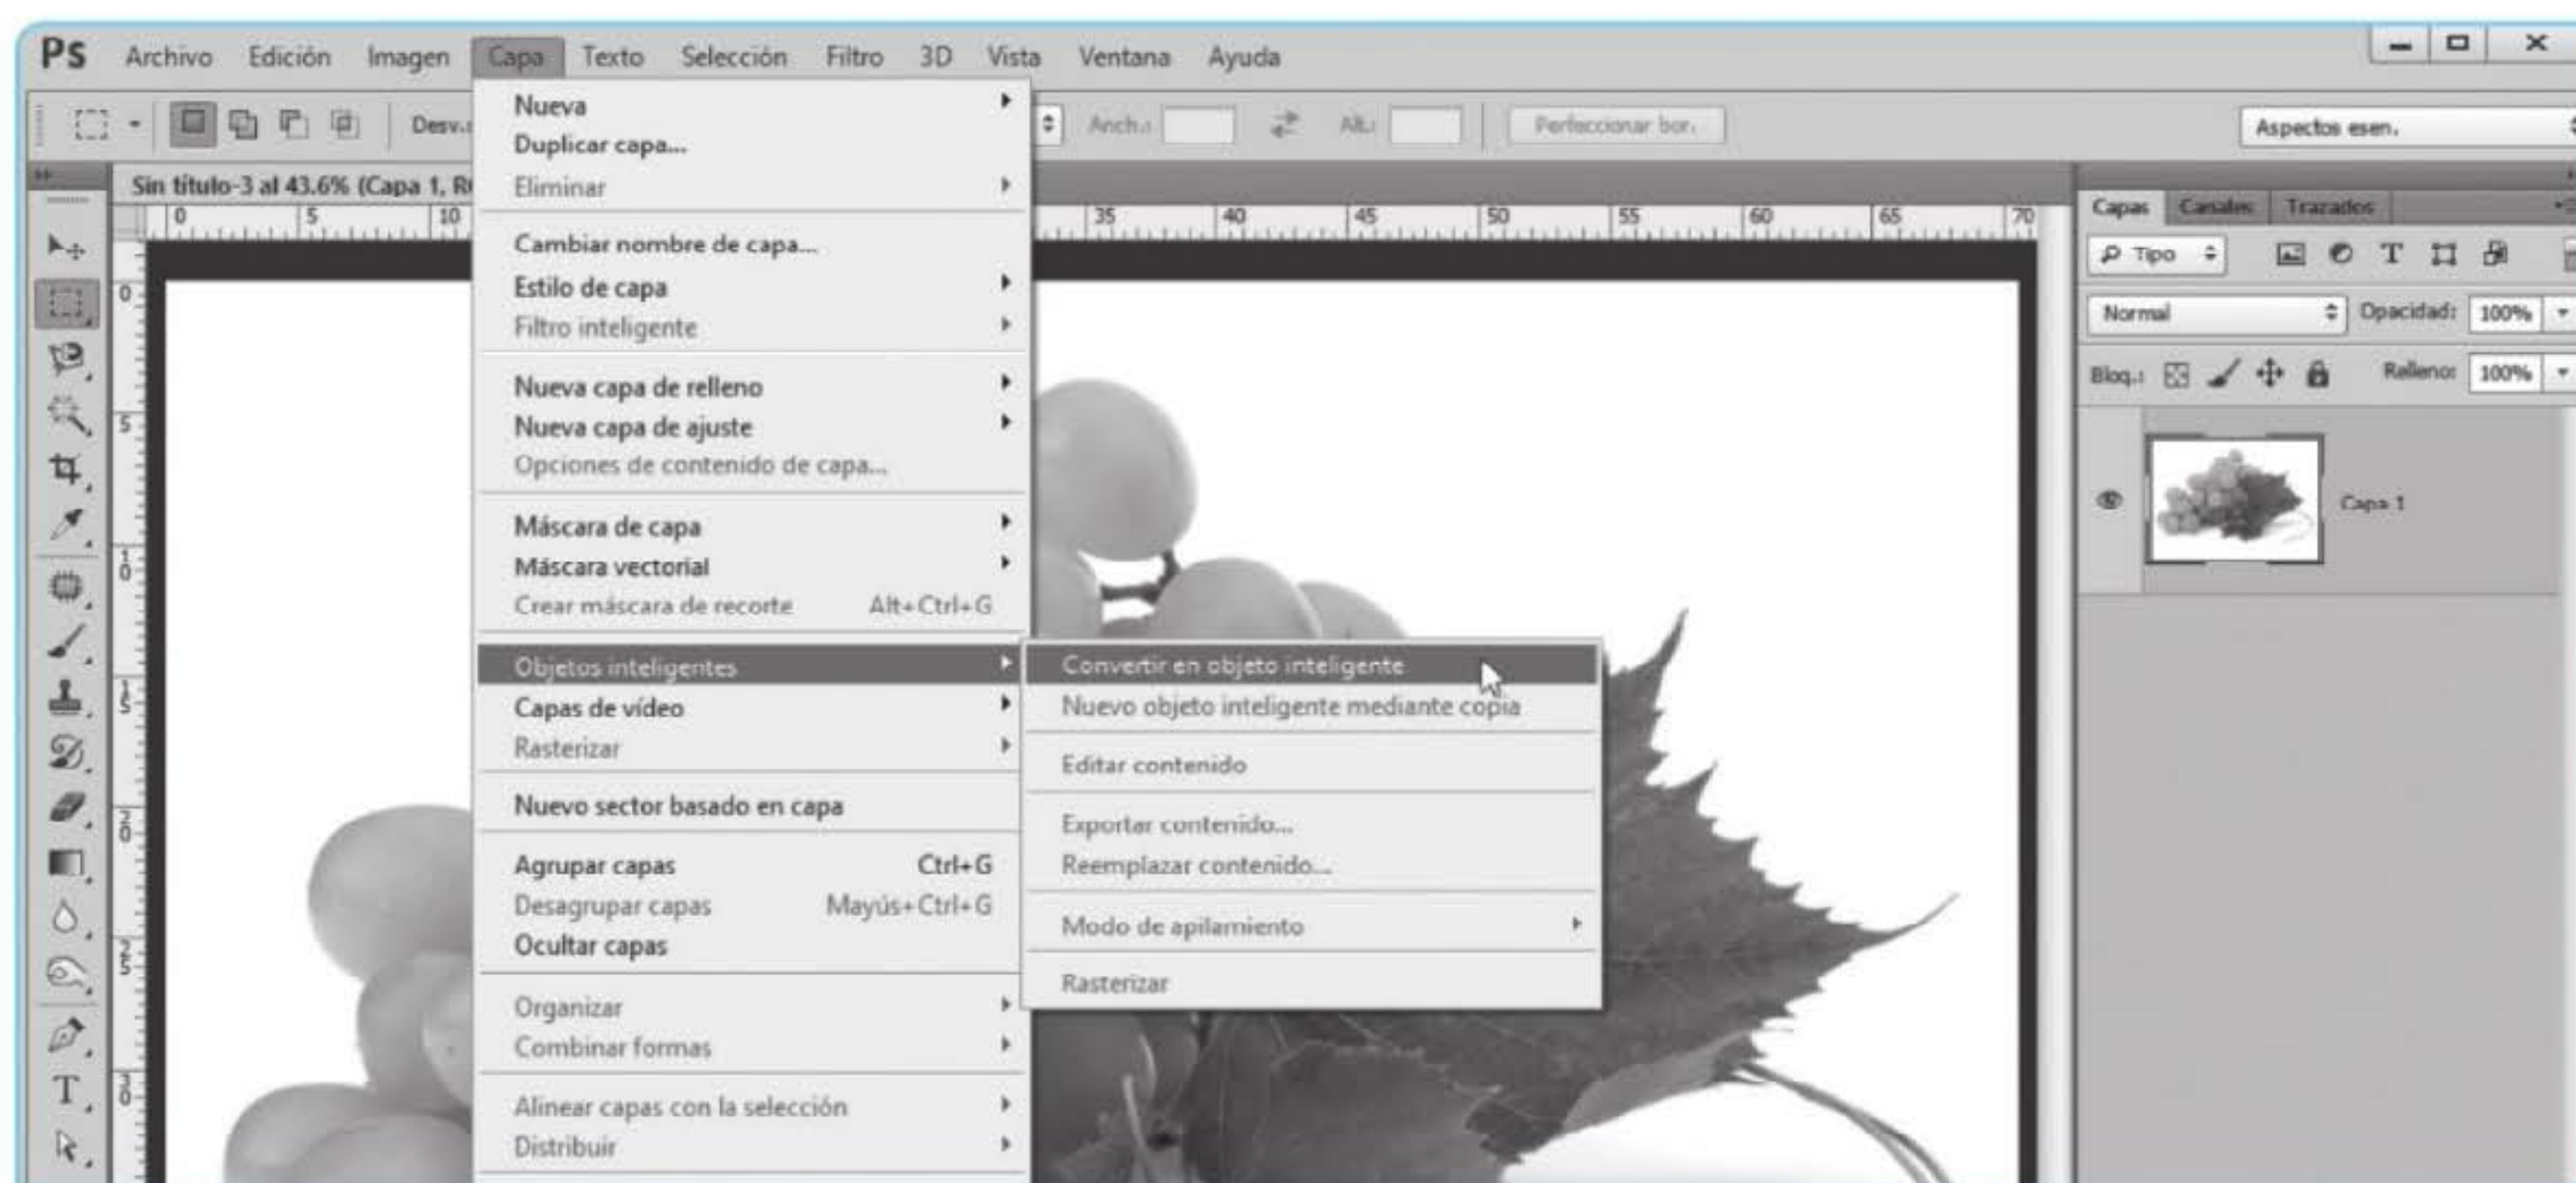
Ps Archivo Edición Imagen Capa Texto Selección Filtro 3D Vista Ventana Ayuda

Desv.:

Anch.: Al.: Perfeccionar bor.

Aspectos esen.

Sin título-3 al 43.6% (Capa 1, R

0 5 10 35 40 45 50 55 60 65 70

0 5 10 15 20 25 30

Nueva
Duplicar capa...
Eliminar

Cambiar nombre de capa...
Estilo de capa
Filtro inteligente

Nueva capa de relleno
Nueva capa de ajuste
Opciones de contenido de capa...

Máscara de capa
Máscara vectorial
Crear máscara de recorte Alt+Ctrl+G

Objetos inteligentes
Capas de vídeo
Rasterizar

Nuevo sector basado en capa

Agrupar capas Ctrl+G
Desagrupar capas Mayús+Ctrl+G
Ocultar capas

Organizar
Combinar formas

Alinear capas con la selección
Distribuir

Convertir en objeto inteligente
Nuevo objeto inteligente mediante copia

Editar contenido

Exportar contenido...
Reemplazar contenido...

Modo de apilamiento

Rasterizar

Capas Canales Trazados

Tipo

Normal Opacidad: 100%

Bloq.: Relleno: 100%

Capa 1